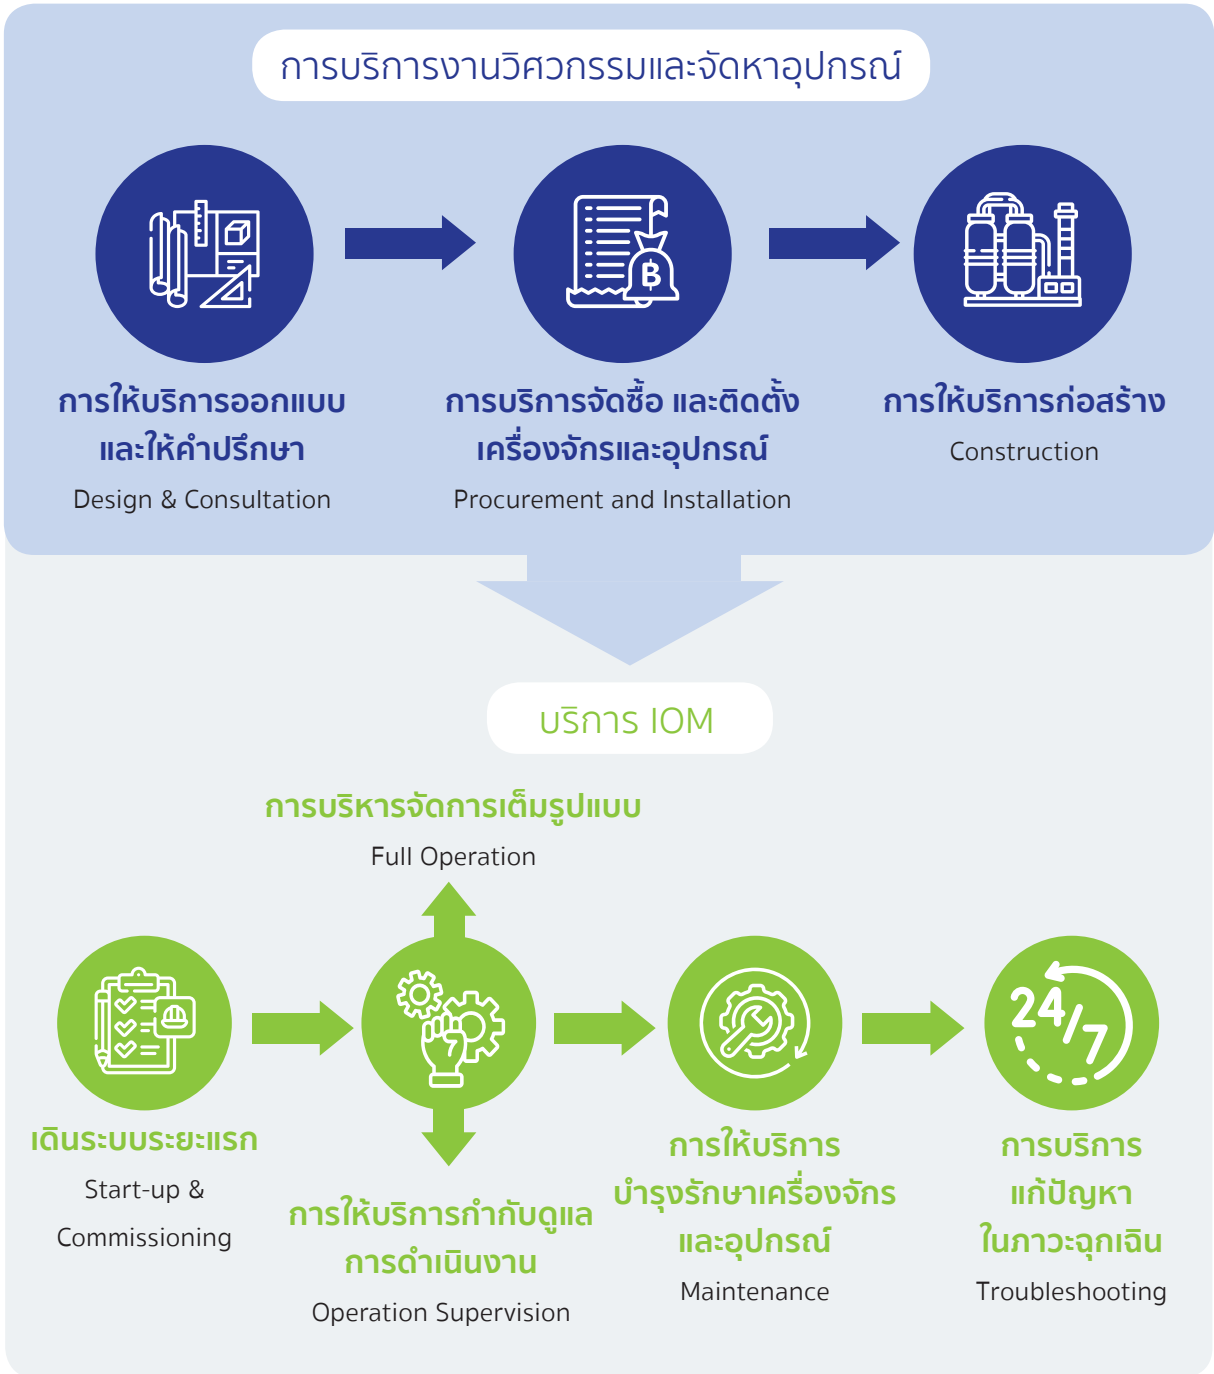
การบริการงานวิศวกรรมและจัดหาอุปกรณ์

การให้บริการออกแบบและให้คำปรึกษา
Design & Consultation

การบริการจัดซื้อ และติดตั้งเครื่องจักรและอุปกรณ์
Procurement and Installation

การให้บริการก่อสร้าง
Construction

บริการ IOM

การบริหารจัดการเต็มรูปแบบ
Full Operation

24/7

เดินระบบระยะแรก
Start-up & Commissioning

การให้บริการกำกับดูแลการดำเนินงาน
Operation Supervision

การให้บริการบำรุงรักษาเครื่องจักรและอุปกรณ์
Maintenance

การบริการแก้ปัญหาในภาวะฉุกเฉิน
Troubleshooting